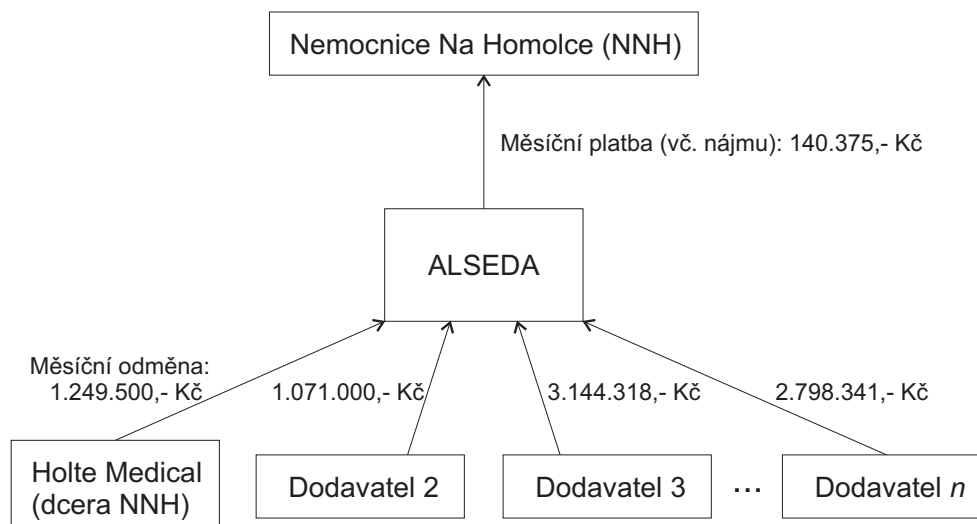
Nemocnice Na Homolce (NNH)

Měsíční platba (vč. nájmu): 140.375,- Kč

ALSEDA

Měsíční odměna:
1.249.500,- Kč

1.071.000,- Kč

3.144.318,- Kč

2.798.341,- Kč

Holte Medical (dcera NNH)

Dodavatel 2

Dodavatel 3

…

Dodavatel *n*